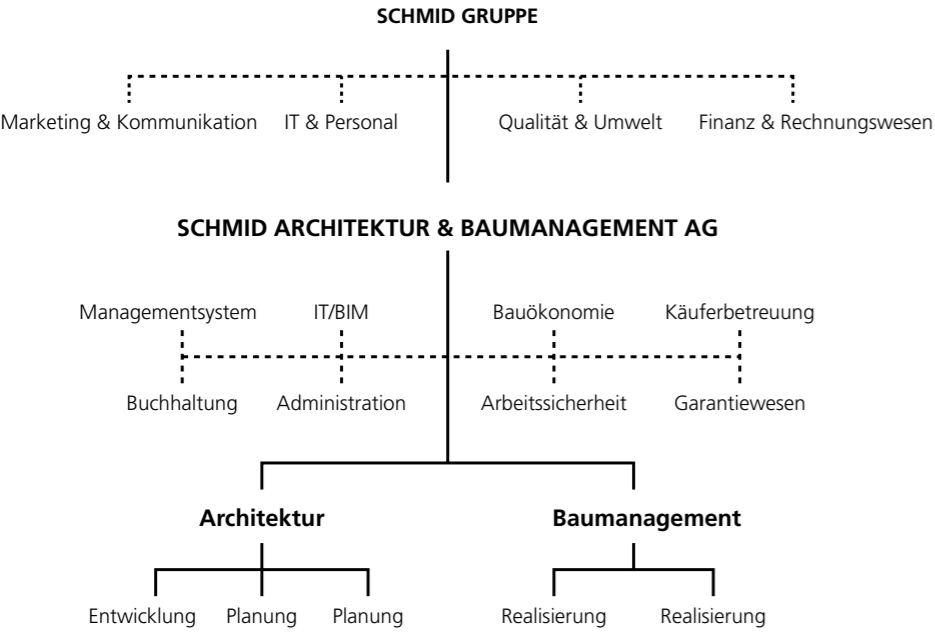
SCHMID GRUPPE

Marketing & Kommunikation IT & Personal Qualität & Umwelt Finanz & Rechnungswesen

SCHMID ARCHITEKTUR & BAUMANAGEMENT AG

Managementsystem IT/BIM Bauökonomie Käuferbetreuung

Buchhaltung Administration Arbeitssicherheit Garantiewesen

Architektur Baumanagement

Entwicklung Planung Planung Realisierung Realisierung